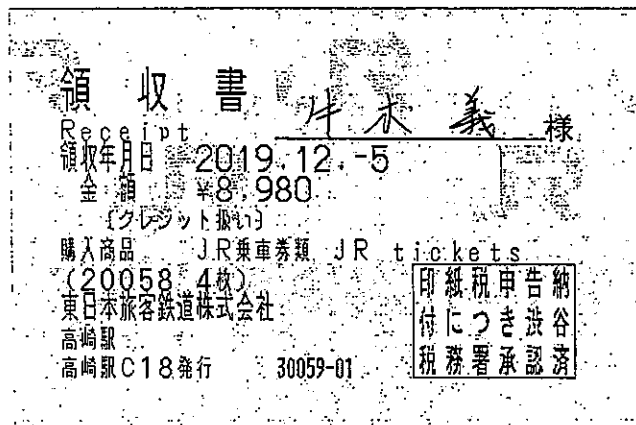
領 収 書 片木義 様
Receipt
領収年月日 2019.12.-5
金 額 ¥8,980
(クレジット扱い)
購入商品 JR乗車券類 JR tickets
(20058 4枚)
東日本旅客鉄道株式会社
高崎駅
高崎駅C18発行 30059-01

印紙税申告納
付につき渋谷
税務署承認済